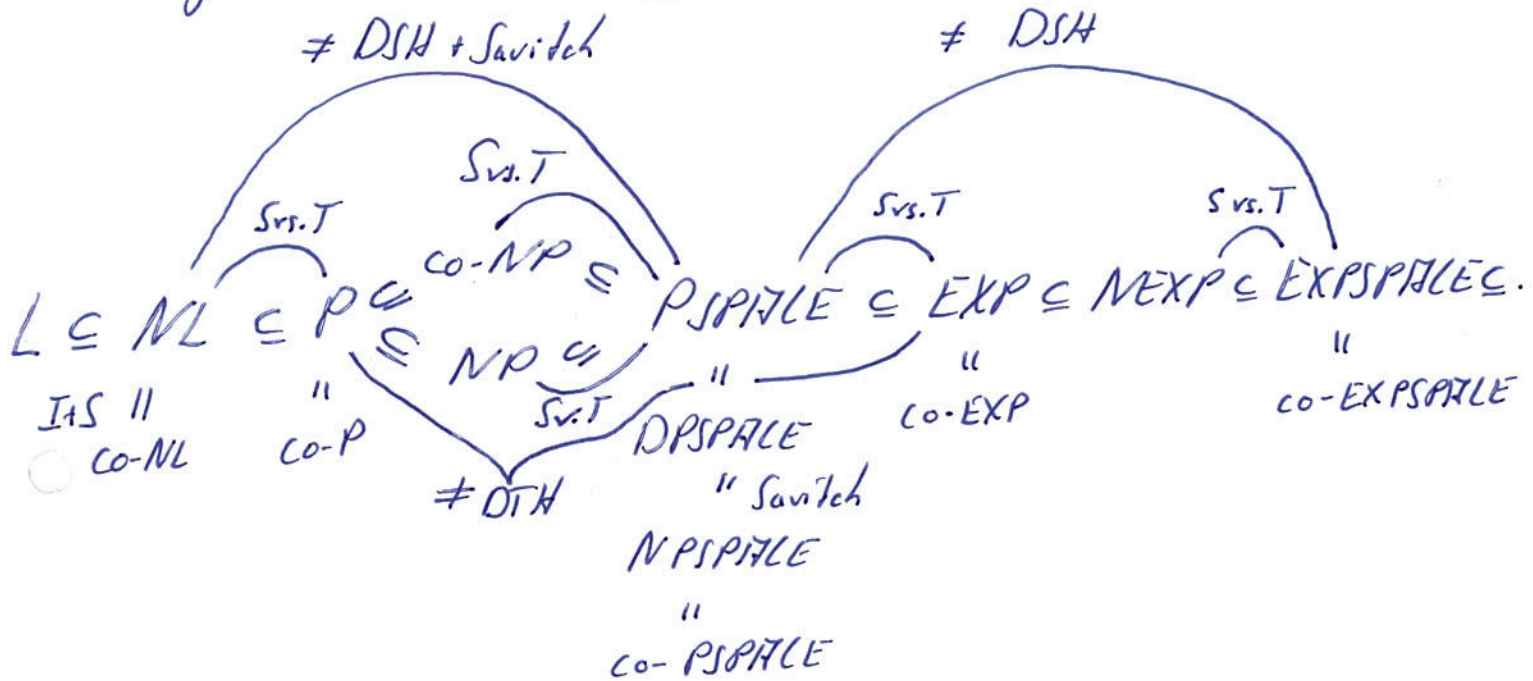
$\neq$ DSH + Savitch

$\neq$ DSH

S vs. T

S vs. T

S vs. T

S vs. T

co-NP $\subseteq$

$L \subseteq NL \subseteq P \subseteq$ PSPACE $\subseteq$ EXP $\subseteq$ NEXP $\subseteq$ EXPSPACE $\subseteq$.

$\subseteq$ NP $\subseteq$

S vs. T

I+S ||
co-NL

||
co-P

$\neq$ DTH

||
DPSPACE
|| Savitch
NPSPACE
||
co-PSPACE

||
co-EXP

||
co-EXPSPACE